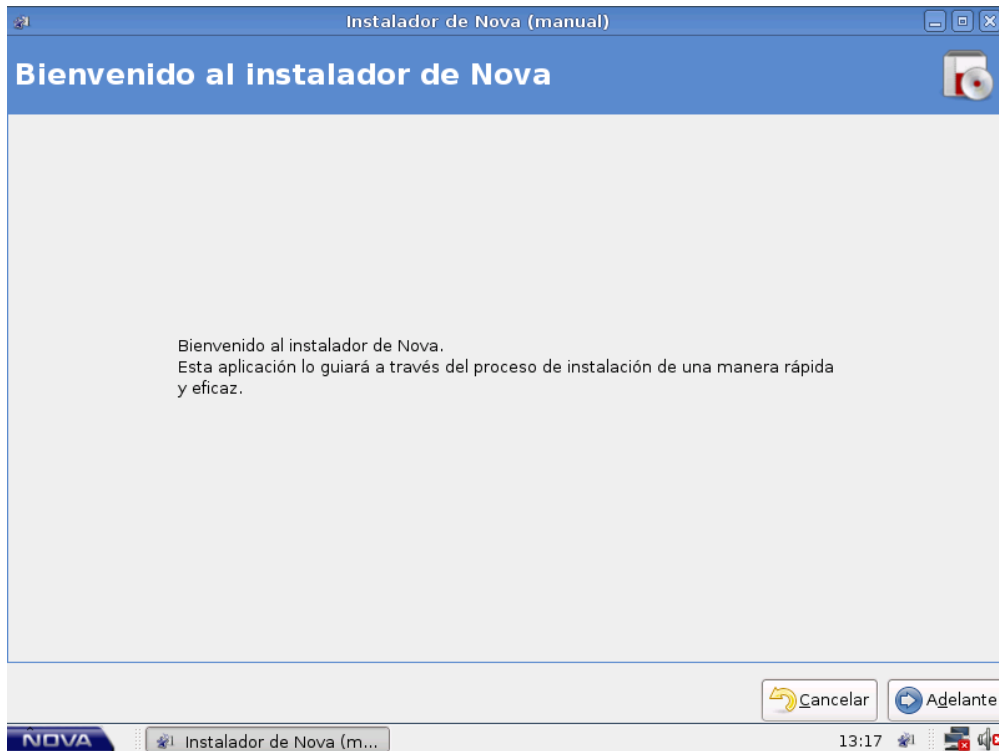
Instalador de Nova (manual)

Bienvenido al instalador de Nova

Bienvenido al instalador de Nova.
Esta aplicación lo guiará a través del proceso de instalación de una manera rápida y eficaz.

Cancelar
Adelante

NOVA
Instalador de Nova (m...
13:17